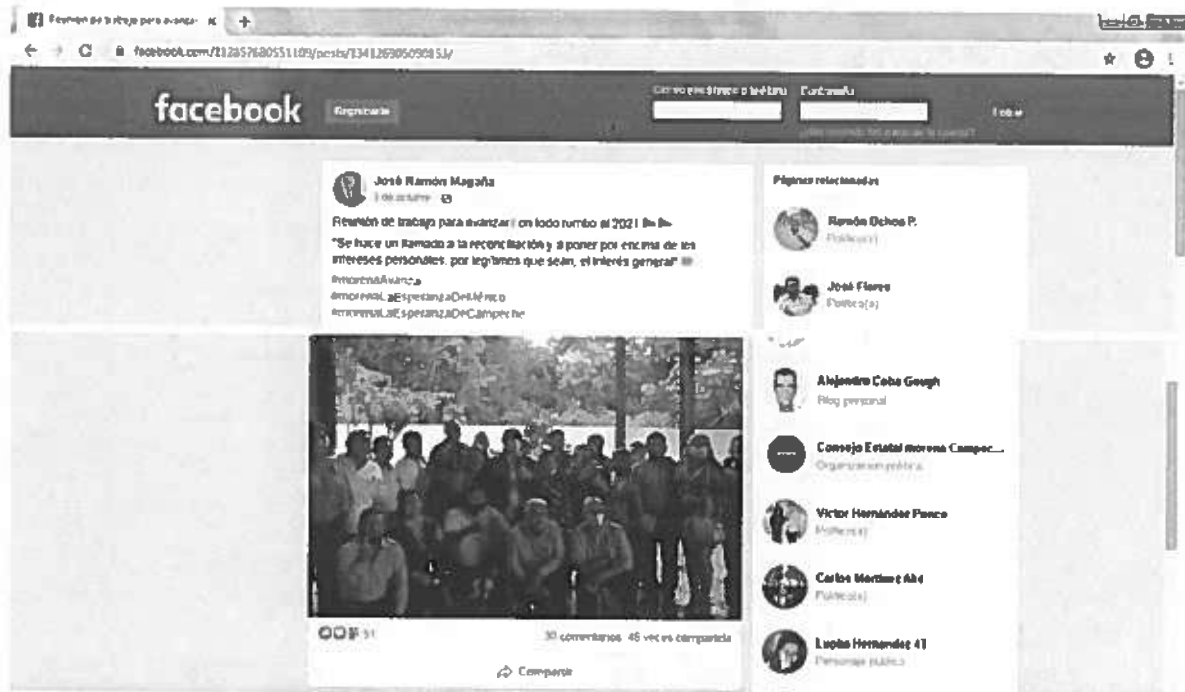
Reunión de trabajo para avanzar ×

facebook.com/112357680551109/posts/13412690509815/

facebook
Registrarte
Correo electrónico o teléfono
Contraseña
Entrar
¿Has olvidado los datos de la cuenta?

José Ramón Magaña
1 de octubre

Reunión de trabajo para avanzar con todo rumbo al 2021

"Se hace un llamado a la reconciliación y a poner por encima de los intereses personales, por legítimos que sean, el interés general"

#morenaAvanza
#morenaLaEsperanzaDeMéxico
#morenaLaEsperanzaDeCampeche

51
30 comentarios 46 veces compartido
Compartir

Páginas relacionadas
Ramón Ochoa P.
Político(a)
José Flores
Político(a)
Alejandro Coba Gough
Blog personal
Consejo Estatal morena Campec...
Organización política
Victor Hernández Ponce
Político(a)
Carlos Martínez Aké
Político(a)
Lupita Hernández 41
Personaje público